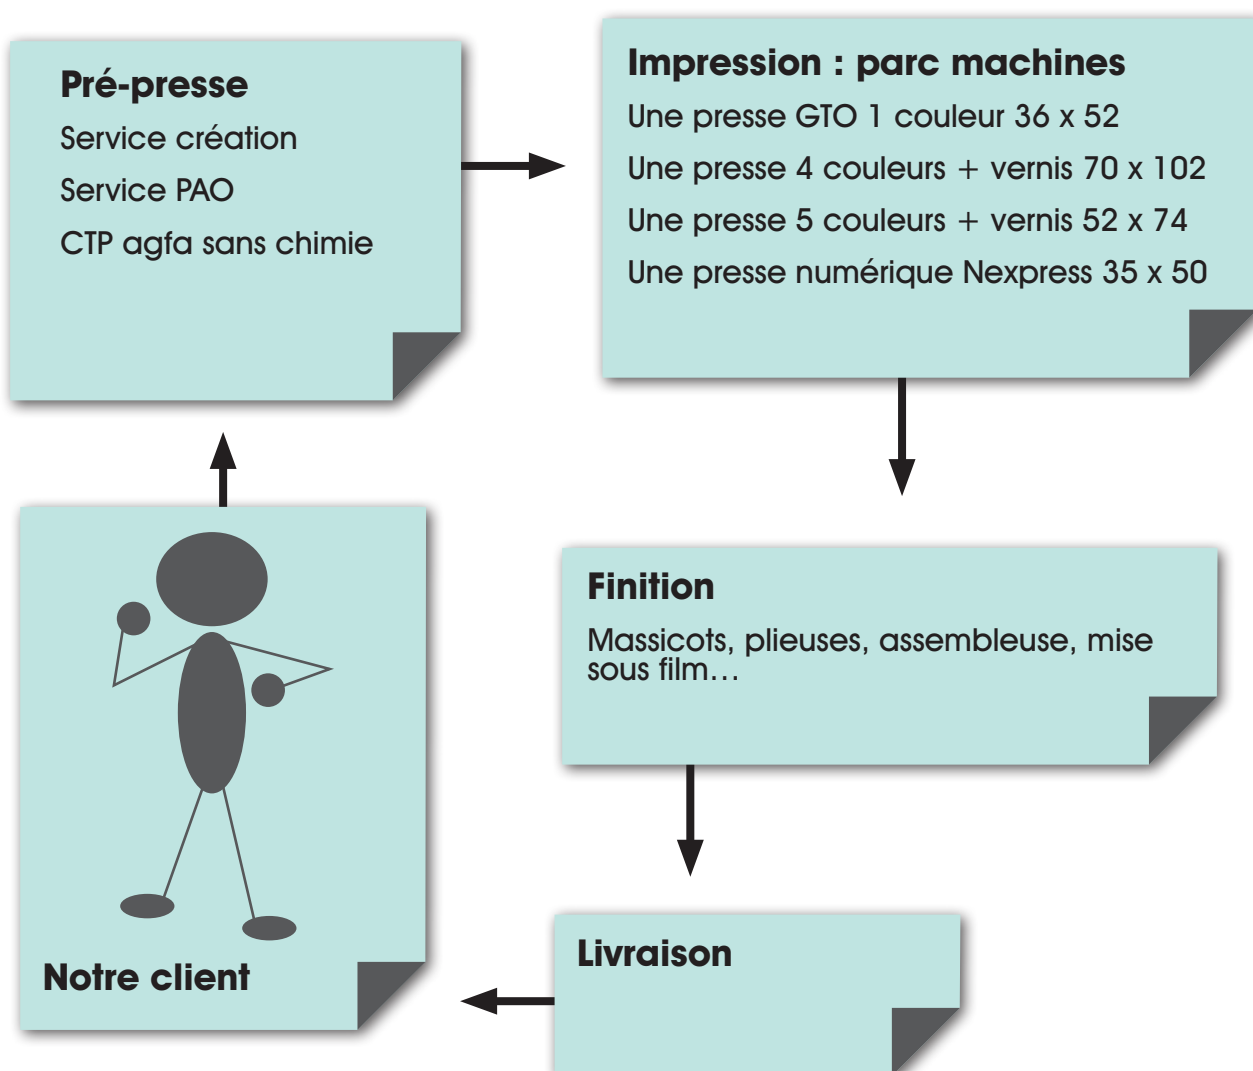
Pré-presse
Service création
Service PAO
CTP agfa sans chimie

Impression : parc machines
Une presse GTO 1 couleur 36 x 52
Une presse 4 couleurs + vernis 70 x 102
Une presse 5 couleurs + vernis 52 x 74
Une presse numérique Nexpress 35 x 50

Finition
Massicots, plieuses, assembleuse, mise sous film…

Livraison

Notre client